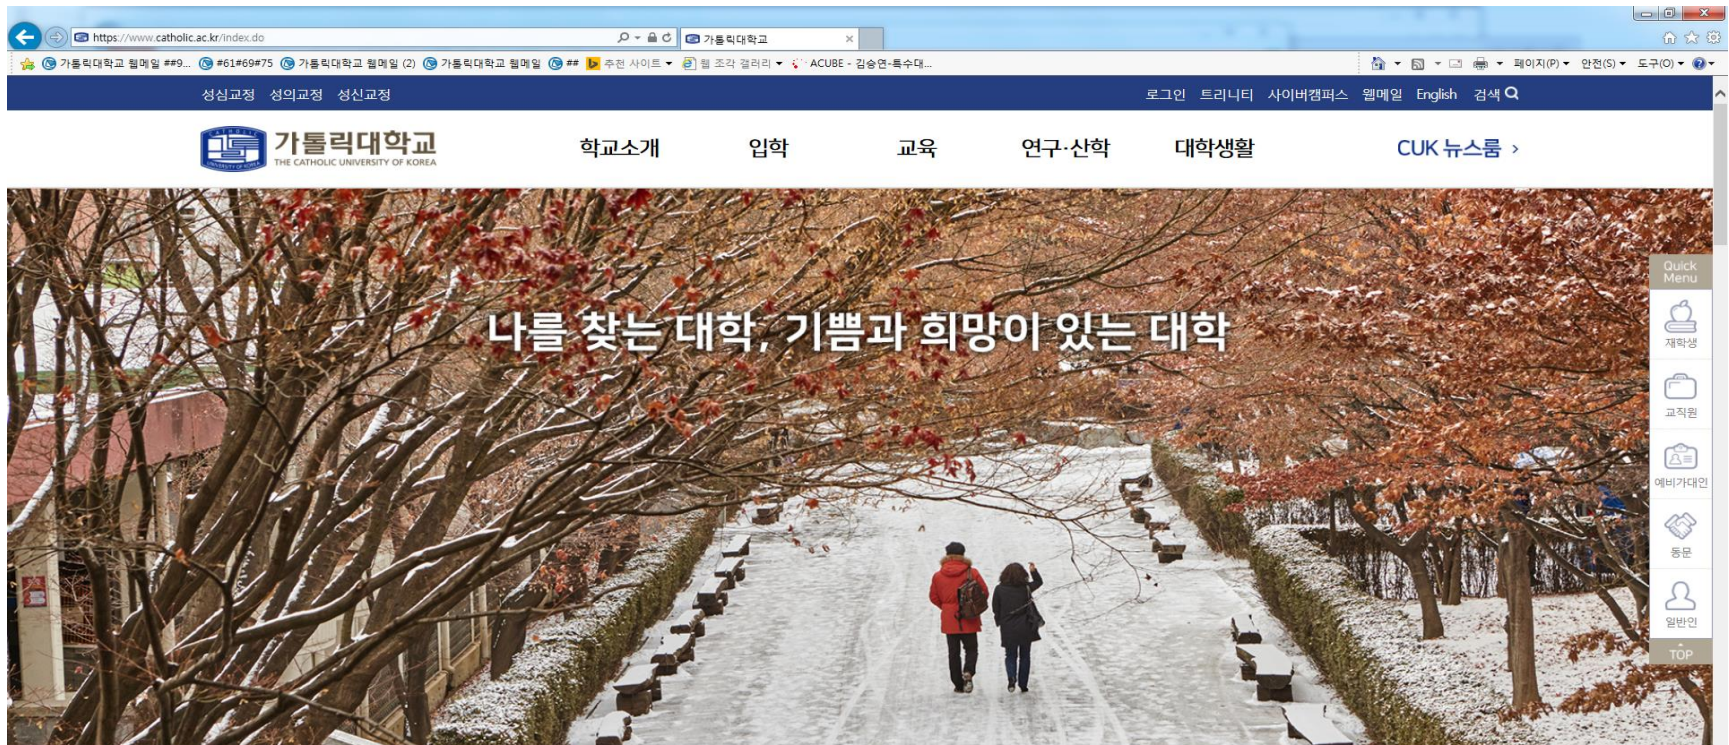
https://www.catholic.ac.kr/index.do

가톨릭대학교

가톨릭대학교 웹메일 ##9... #61#69#75 가톨릭대학교 웹메일 (2) 가톨릭대학교 웹메일 ## 추천 사이트 웹 조각 갤러리 ACUBE - 김승연-특수대...

페이지(P) 안전(S) 도구(O)

성심교정 성의교정 성신교정

로그인 트리니티 사이버캠퍼스 웹메일 English 검색

가톨릭대학교 THE CATHOLIC UNIVERSITY OF KOREA

학교소개 입학 교육 연구·산학 대학생활 CUK 뉴스룸 ›

나를 찾는 대학, 기쁨과 희망이 있는 대학

Quick Menu

재학생

교직원

예비가대인

동문

일반인

TOP